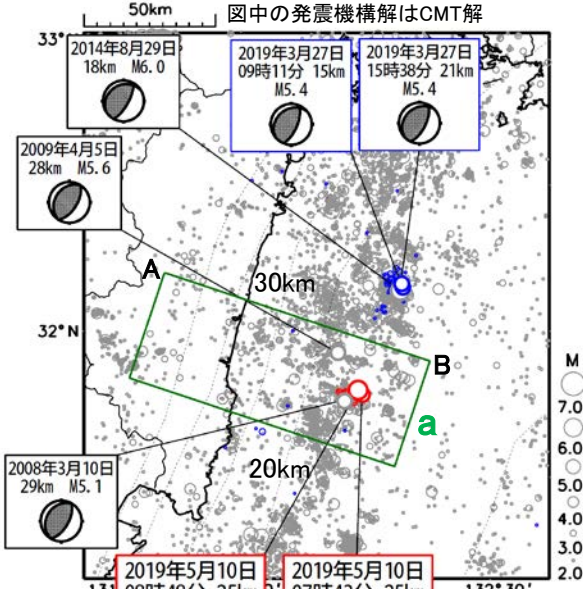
50km

図中の発震機構解はCMT解

33°

2014年8月29日
18km M6.0

2019年3月27日
09時11分 15km
M5.4

2019年3月27日
15時38分 21km
M5.4

2009年4月5日
28km M5.6

A

30km

32° N

B

a

M
7.0
6.0
5.0
4.0
3.0
2.0

2008年3月10日
29km M5.1

20km

2019年5月10日
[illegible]

2019年5月10日
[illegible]

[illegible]

132°30'